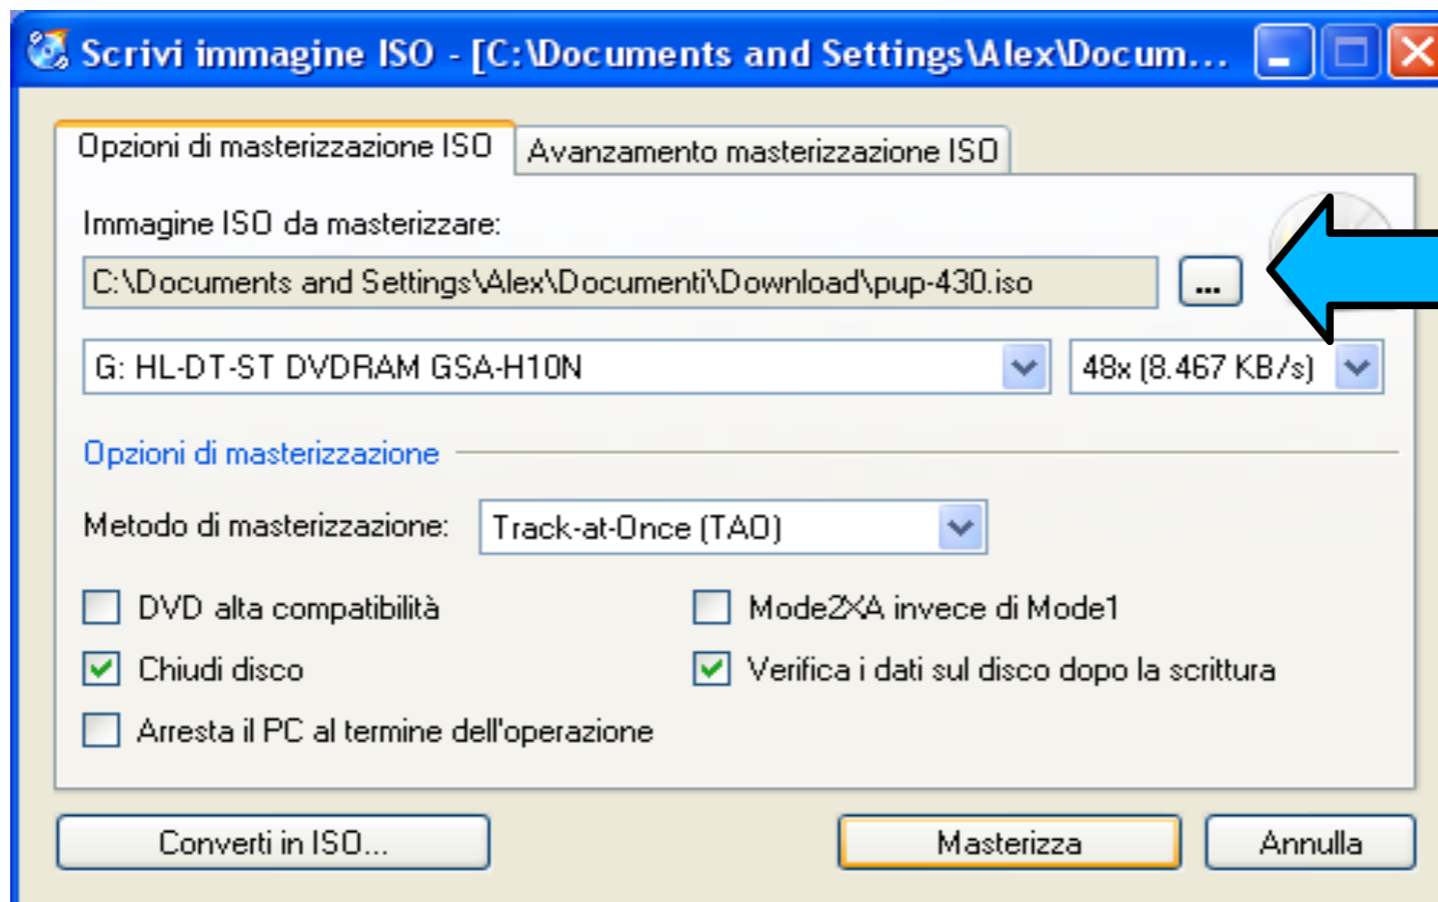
Scrivi immagine ISO - [C:\Documents and Settings\Alex\Docum...

Opzioni di masterizzazione ISO
Avanzamento masterizzazione ISO

Immagine ISO da masterizzare:

C:\Documents and Settings\Alex\Documenti\Download\pup-430.iso

...

G: HL-DT-ST DVDRAM GSA-H10N

48x (8.467 KB/s)

Opzioni di masterizzazione

Metodo di masterizzazione:
Track-at-Once (TAO)

DVD alta compatibilità
Mode2XA invece di Mode1
Chiudi disco
Verifica i dati sul disco dopo la scrittura
Arresta il PC al termine dell'operazione

Converti in ISO...
Masterizza
Annulla